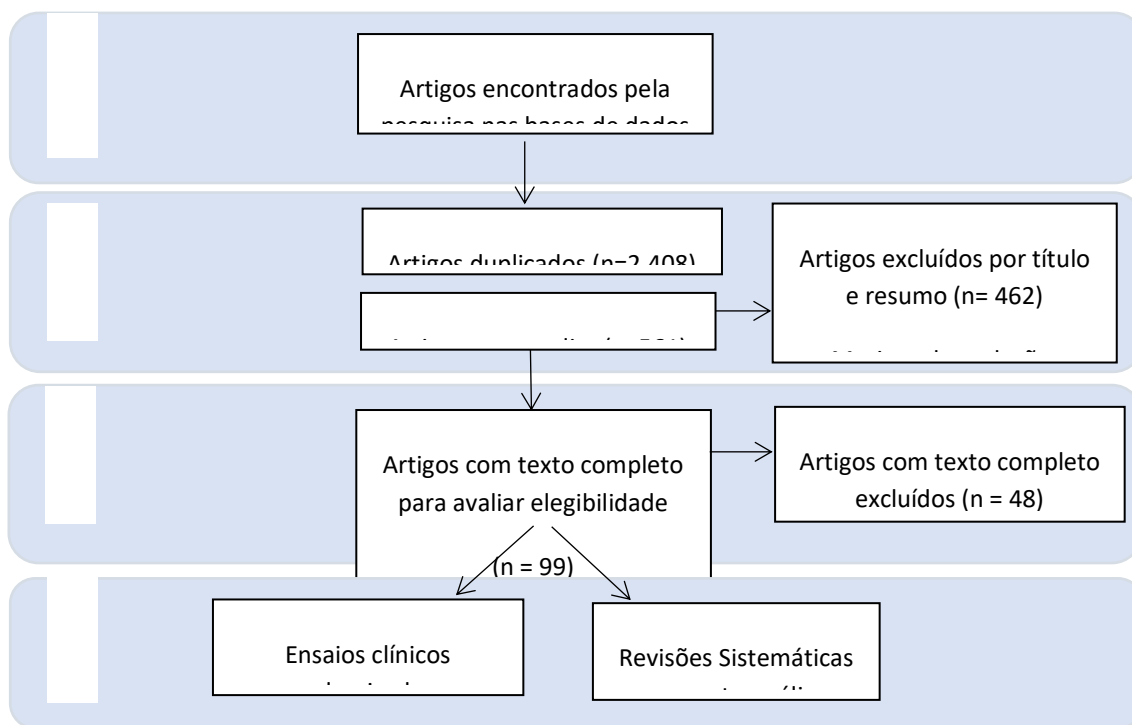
Artigos encontrados pela pesquisa nas bases de dados

Artigos duplicados (n=2.408)

Artigos excluídos por título e resumo (n= 462)

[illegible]

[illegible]

Artigos com texto completo para avaliar elegibilidade

(n = 99)

Artigos com texto completo excluídos (n = 48)

Ensaios clínicos

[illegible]

Revisões Sistemáticas

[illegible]